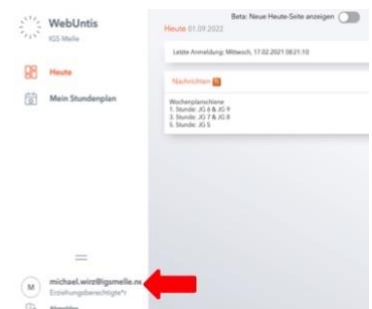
WebUntis
IGS Melle

Heute

Mein Stundenplan

Heute 01.09.2022

Beta: Neue Heute-Seite anzeigen

Letzte Anmeldung: Mittwoch, 17.02.2021 08:21:10

Nachrichten

Wochenplanschiene
1. Stunde: JG 6 & JG 9
3. Stunde: JG 7 & JG 8
5. Stunde: JG 5

M michael.wirz@igsmelle.ne
Erziehungsberechtigte*r

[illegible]